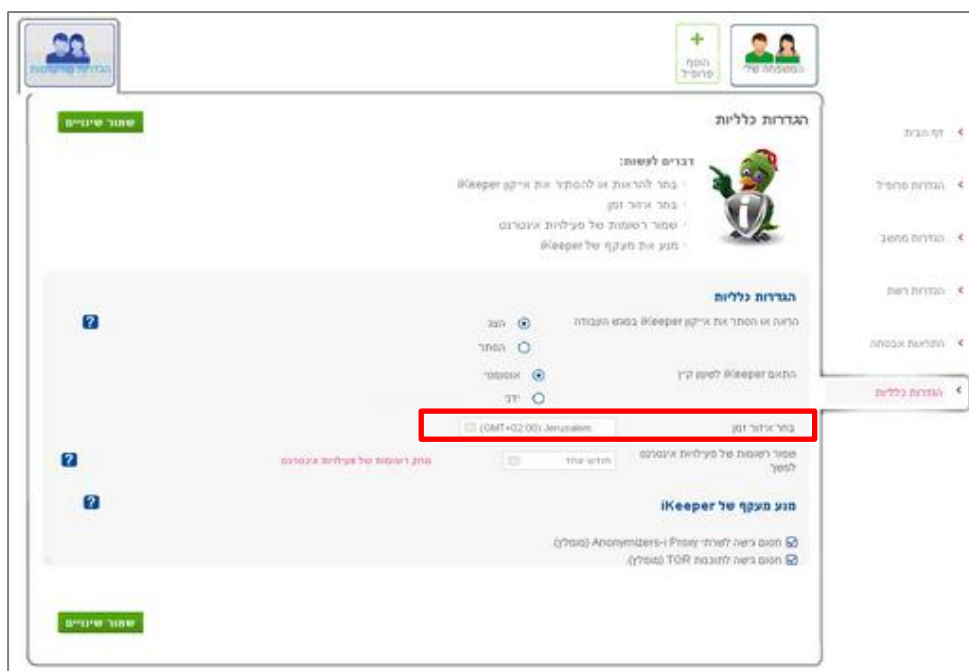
הגדרות מתקדמות

המשפחה שלי

הוסף פרופיל

הגדרות כלליות

שמור שינויים

דברים לעשות:
בחר להראות או להסתיר את אייקון iKeeper
בחר איזור זמן
שמור רשומות של פעילות אינטרנט
מנע את מעקף של iKeeper

דף הבית
הגדרות פרופיל
הגדרות מחשב
הגדרות רשת
התראות אבטחה
הגדרות כלליות

הגדרות כלליות

הראה או הסתר את אייקון iKeeper במגש העבודה
הצג
הסתר

התאם iKeeper לשעון קיץ
אוטומטי
ידני

בחר איזור זמן
(GMT+02:00) Jerusalem

שמור רשומות של פעילות אינטרנט למשך
חודש אחד
מחק רשומות של פעילות אינטרנט

מנע מעקף של iKeeper

חסום גישה לשרתי Proxy ו-Anonymizers (מומלץ)
חסום גישה לתוכנת TOR (מומלץ)

שמור שינויים